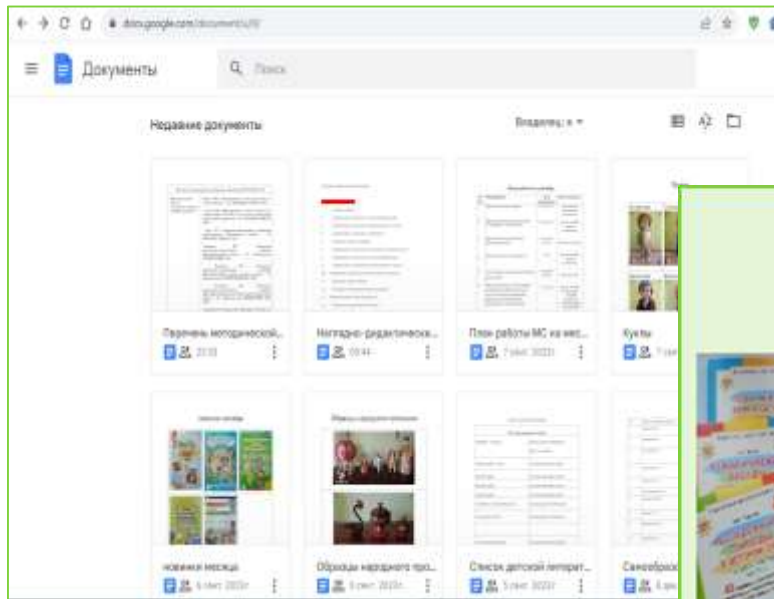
docs.google.com/document/u/0/

Документы

Поиск

Недавние документы

Владелец: я

Перечень методической...

22:33

Наглядно-дидактическ...

09:44

План работы МС на мес...

7 сент. 2023 г.

Куклы

Новинки месяца

6 сент. 2023 г.

Образцы народного про...

6 сент. 2023 г.

Список детской литерат...

5 сент. 2023 г.

Самообразо...